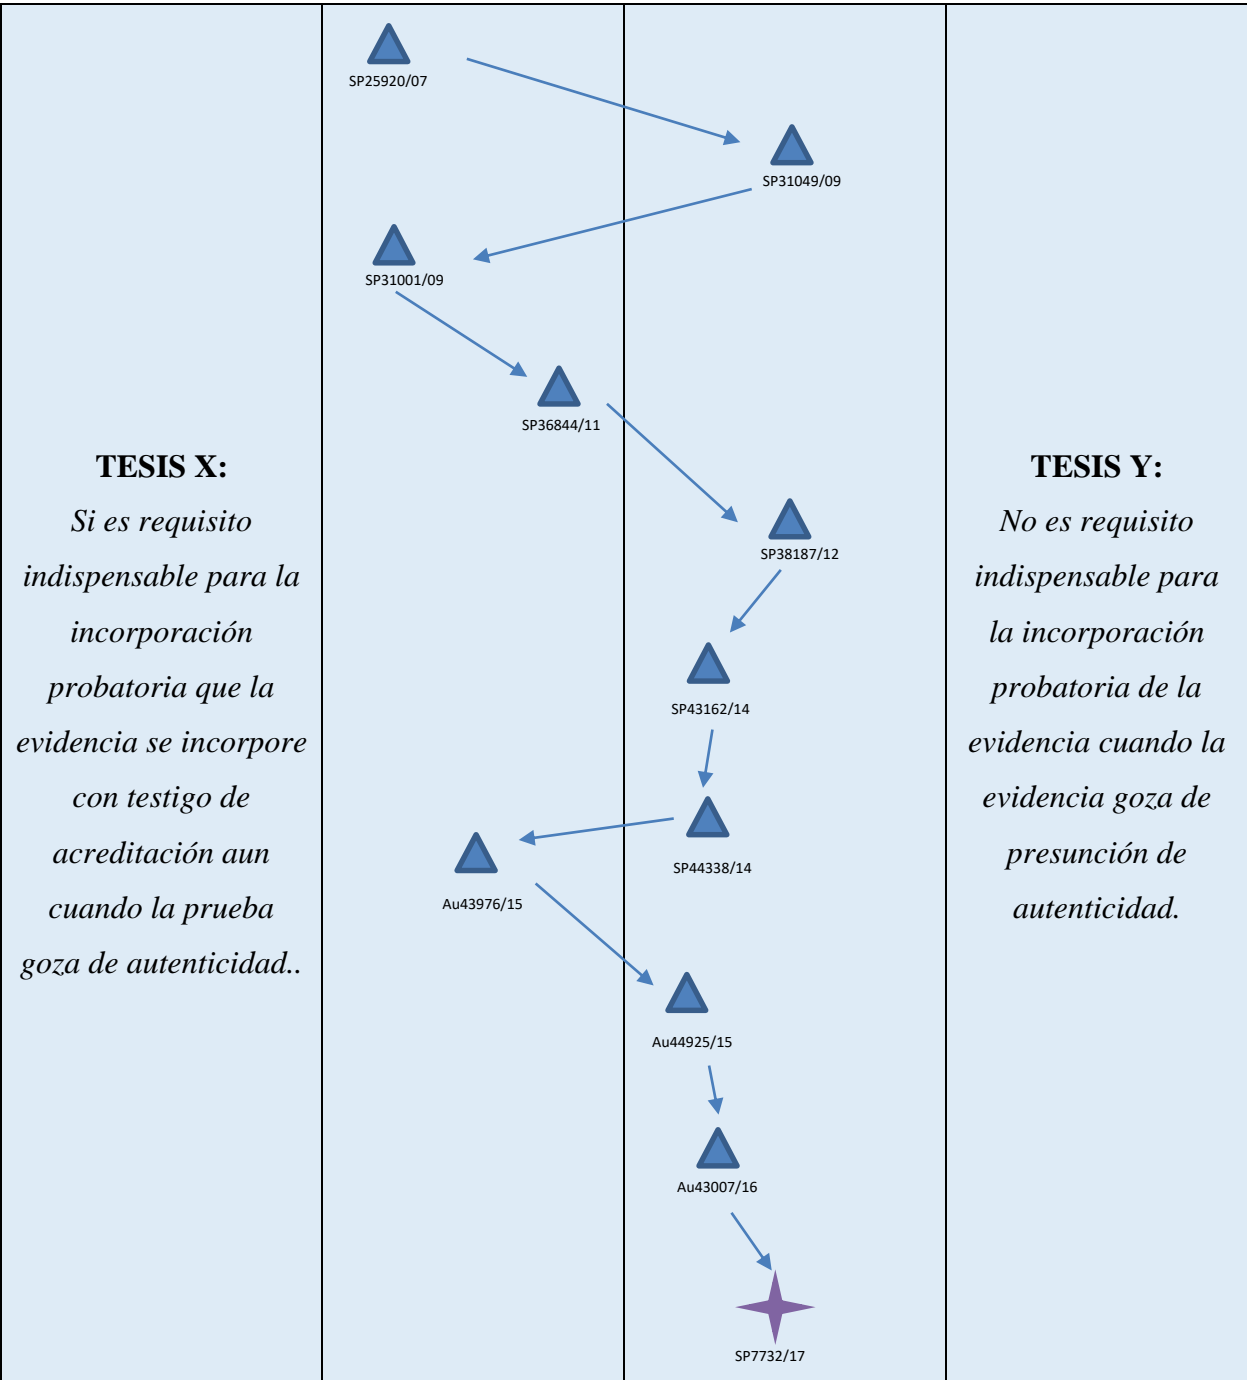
TESIS X:
Si es requisito indispensable para la incorporación probatoria que la evidencia se incorpore con testigo de acreditación aun cuando la prueba goza de autenticidad..

SP25920/07
SP31049/09
SP31001/09
SP36844/11
SP38187/12
SP43162/14
SP44338/14
Au43976/15
Au44925/15
Au43007/16
SP7732/17

TESIS Y:
No es requisito indispensable para la incorporación probatoria de la evidencia cuando la evidencia goza de presunción de autenticidad.